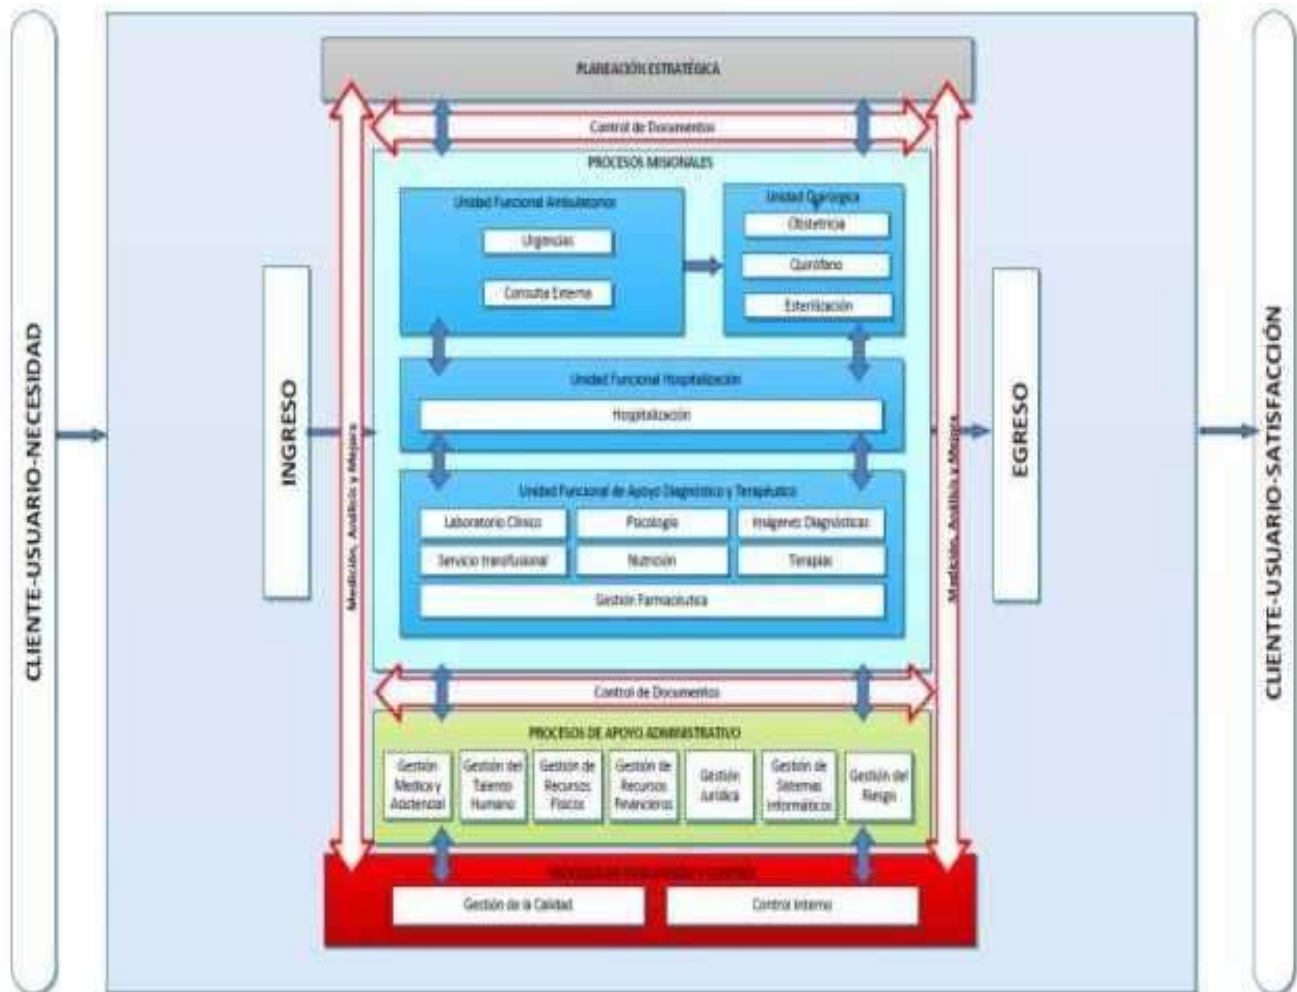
CLIENTE-USUARIO-NECESIDAD

PLANEACIÓN ESTRATÉGICA

Control de Documentos

PROCESOS MISIONALES

Unidad Funcional Ambulatorios

Urgencias

Consulta Externa

Unidad Quirúrgica

Obstetricia

Quirófano

Esterilización

Unidad Funcional Hospitalización

Hospitalización

Unidad Funcional de Apoyo Diagnóstico y Terapéutico

Laboratorio Clínico

Psicología

Imágenes Diagnósticas

Servicio transfusional

Nutrición

Terapias

Gestión Farmacéutica

Control de Documentos

PROCESOS DE APOYO ADMINISTRATIVO

Gestión Medica y Asistencial

Gestión del Talento Humano

Gestión de Recursos Físicos

Gestión de Recursos Financieros

Gestión Jurídica

Gestión de Sistemas Informáticos

Gestión del Riesgo

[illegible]

Gestión de la Calidad

Control Interno

INGRESO

Medición, Análisis y Mejora

Medición, Análisis y Mejora

EGRESO

CLIENTE-USUARIO-SATISFACCIÓN